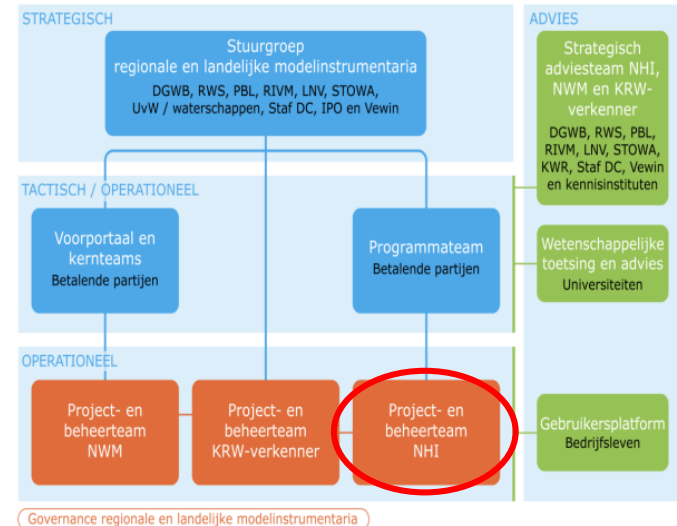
STRATEGISCH

Stuurgroep regionale en landelijke modelinstrumentaria
DGWB, RWS, PBL, RIVM, LNV, STOWA, UvW / waterschappen, Staf DC, IPO en Vewin

TACTISCH / OPERATIONEEL

Voorportaal en kernteams
Betalende partijen

Programmateam
Betalende partijen

OPERATIONEEL

Project- en beheerteam NWM

Project- en beheerteam KRW-verkenner

Project- en beheerteam NHI

ADVIES

Strategisch adviesteam NHI, NWM en KRW-verkenner
DGWB, RWS, PBL, RIVM, LNV, STOWA, KWR, Staf DC, Vewin en kennisinstituten

Wetenschappelijke toetsing en advies
Universiteiten

Gebruikersplatform
Bedrijfsleven

Governance regionale en landelijke modelinstrumentaria